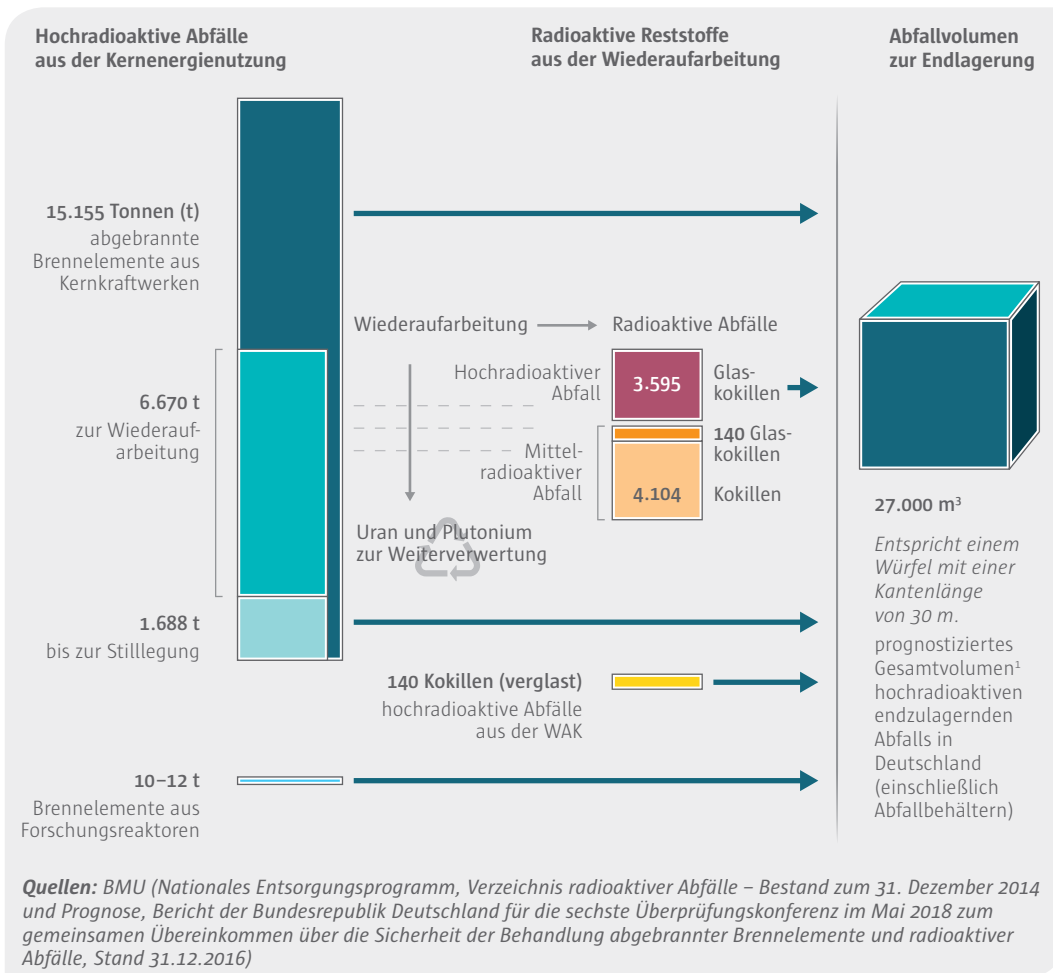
Hochradioaktive Abfälle aus der Kernenergienutzung

Radioaktive Reststoffe aus der Wiederaufarbeitung

Abfallvolumen zur Endlagerung

15.155 Tonnen (t)
abgebrannte Brennelemente aus Kernkraftwerken

Wiederaufarbeitung → Radioaktive Abfälle

Hochradioaktiver Abfall
3.595
Glaskokillen

6.670 t
zur Wiederaufarbeitung

140 Glaskokillen

Mittelradioaktiver Abfall
4.104
Kokillen

Uran und Plutonium zur Weiterverwertung

27.000 m³

Entspricht einem Würfel mit einer Kantenlänge von 30 m.

prognostiziertes Gesamtvolumen¹ hochradioaktiven endzulagernden Abfalls in Deutschland (einschließlich Abfallbehältern)

1.688 t
bis zur Stilllegung

140 Kokillen (verglast)
hochradioaktive Abfälle aus der WAK

10–12 t
Brennelemente aus Forschungsreaktoren

Quellen: BMU (Nationales Entsorgungsprogramm, Verzeichnis radioaktiver Abfälle – Bestand zum 31. Dezember 2014 und Prognose, Bericht der Bundesrepublik Deutschland für die sechste Überprüfungskonferenz im Mai 2018 zum gemeinsamen Übereinkommen über die Sicherheit der Behandlung abgebrannter Brennelemente und radioaktiver Abfälle, Stand 31.12.2016)